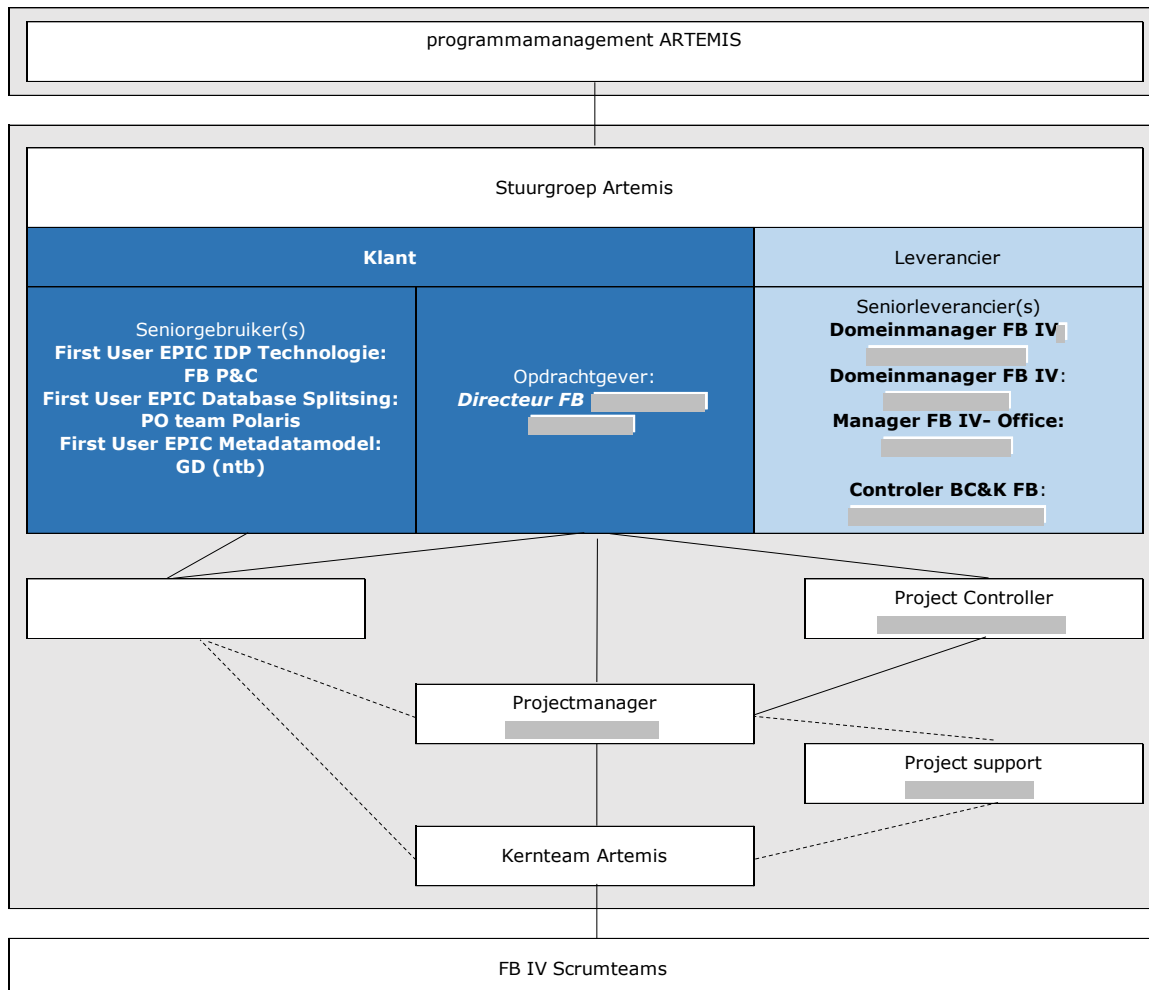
programmamanagement ARTEMIS

Stuurgroep Artemis

Klant

Leverancier

Seniorgebruiker(s)
First User EPIC IDP Technologie: FB P&C
First User EPIC Database Splitsing: PO team Polaris
First User EPIC Metadatamodel: GD (ntb)

Opdrachtgever:
Directeur FB

Seniorleverancier(s)
Domeinmanager FB IV
Domeinmanager FB IV:
Manager FB IV- Office:
Controler BC&K FB:

Project Controller

Projectmanager

Project support

Kernteam Artemis

FB IV Scrumteams